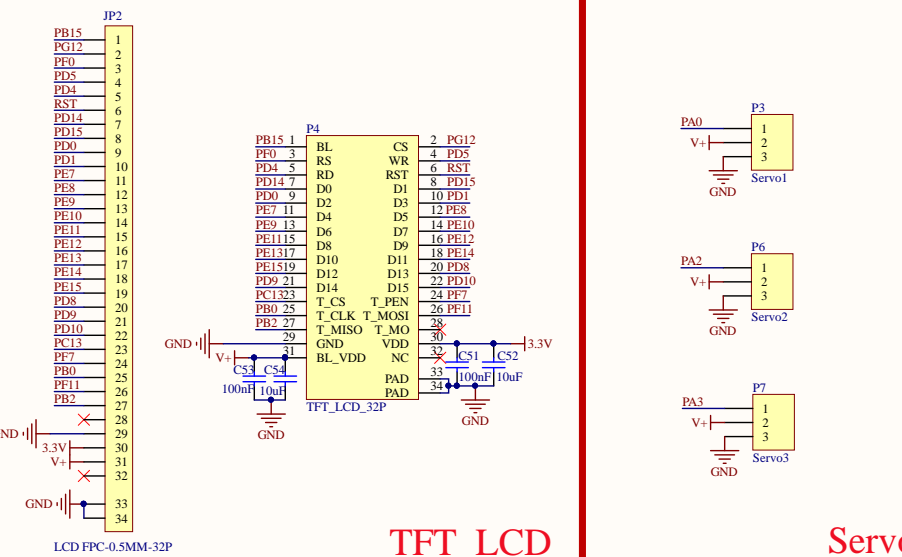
JP2

PB15 1
PG12 2
PF0 3
PD5 4
PD4 5
RST 6
PD14 7
PD15 8
PD0 9
PD1 10
PE7 11
PE8 12
PE9 13
PE10 14
PE11 15
PE12 16
PE13 17
PE14 18
PE15 19
PD8 20
PD9 21
PD10 22
PC13 23
PF7 24
PB0 25
PF11 26
PB2 27
28
ND 29
3.3V 30
V+ 31
32
GND 33
34

LCD FPC-0.5MM-32P

P4

PB15 1 BL
PF0 3 RS
PD4 5 RD
PD14 7 D0
PD0 9 D2
PE7 11 D4
PE9 13 D6
PE11 15 D8
PE13 17 D10
PE15 19 D12
PD9 21 D14
PC13 23 T_CS
PB0 25 T_CLK
PB2 27 T_MISO
GND 29 GND
V+ 31 BL_VDD

CS 2 PG12
WR 4 PD5
RST 6 RST
D1 8 PD15
D3 10 PD1
D5 12 PE8
D7 14 PE10
D9 16 PE12
D11 18 PE14
D13 20 PD8
D15 22 PD10
T_PEN 24 PF7
T_MOSI 26 PF11
T_MO 28
VDD 30 3.3V
NC 32
PAD 33
PAD 34

C53 C54
100nF 10uF
GND

C51 C52
100nF 10uF
GND

TFT_LCD_32P

TFT LCD

P3
PA0 1
V+ 2
3
GND
Servo1

P6
PA2 1
V+ 2
3
GND
Servo2

P7
PA3 1
V+ 2
3
GND
Servo3

Servo